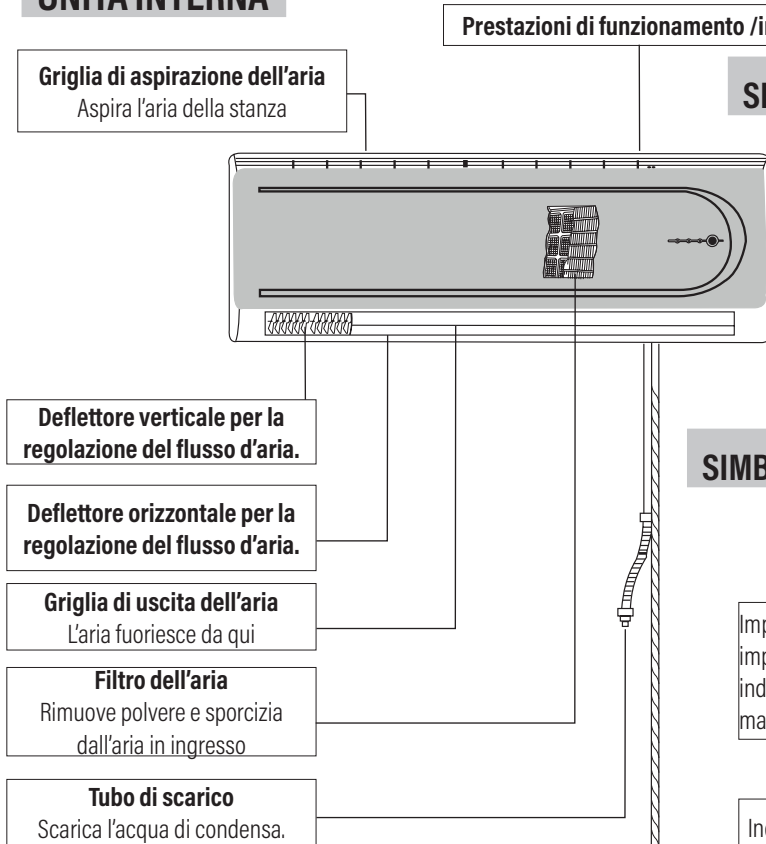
UNITÀ INTERNA

Prestazioni di funzionamento /i

Griglia di aspirazione dell'aria
Aspira l'aria della stanza

SI

Deflettore verticale per la regolazione del flusso d'aria.

Deflettore orizzontale per la regolazione del flusso d'aria.

Griglia di uscita dell'aria
L'aria fuoriesce da qui

Filtro dell'aria
Rimuove polvere e sporcizia dall'aria in ingresso

Tubo di scarico
Scarica l'acqua di condensa.

SIMB

Imp
imp
ind
ma

In